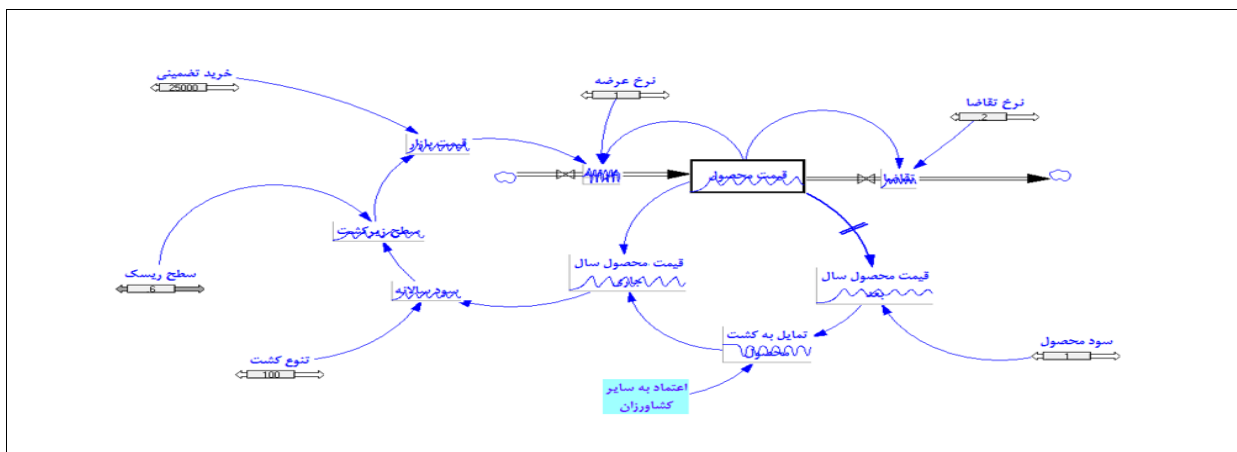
خرید تضمینی
25000
نرخ عرضه
1
نرخ تقاضا
2
قیمت بازار
عرضه
قیمت محصول
تقاضا
سطح زیرکشت
سطح ریسک
6
قیمت محصول سال جاری
قیمت محصول سال بعد
سود سالانه
تنوع کشت
100
تمایل به کشت محصول
سود محصول
1
اعتماد به سایر کشاورزان